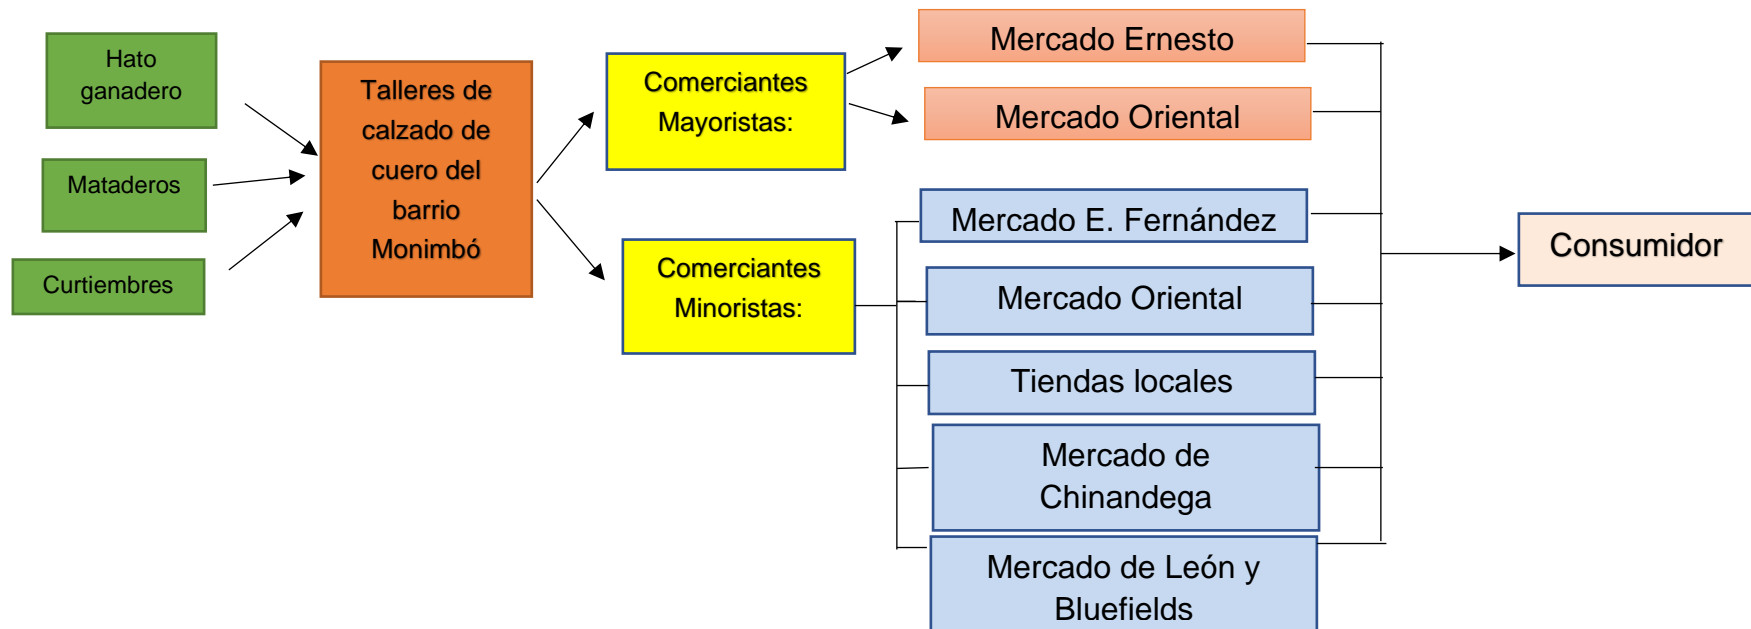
Hato ganadero

Mataderos

Curtiembres

Talleres de calzado de cuero del barrio Monimbó

Comerciantes Mayoristas:

Comerciantes Minoristas:

Mercado Ernesto

Mercado Oriental

Mercado E. Fernández

Mercado Oriental

Tiendas locales

Mercado de Chinandega

Mercado de León y Bluefields

Consumidor